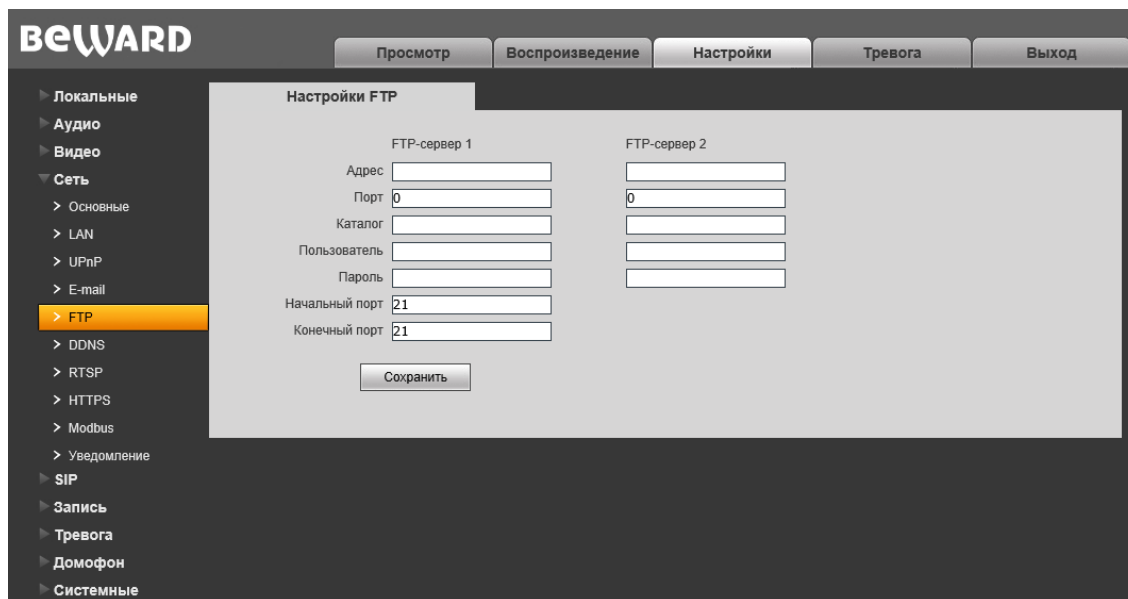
BEWARD

Просмотр | Воспроизведение | Настройки | Тревога | Выход

Локальные
Аудио
Видео
Сеть
> Основные
> LAN
> UPnP
> E-mail
> FTP
> DDNS
> RTSP
> HTTPS
> Modbus
> Уведомление
SIP
Запись
Тревога
Домофон
Системные

Настройки FTP

FTP-сервер 1
FTP-сервер 2
Адрес
Порт 0
0
Каталог
Пользователь
Пароль
Начальный порт 21
Конечный порт 21

Сохранить